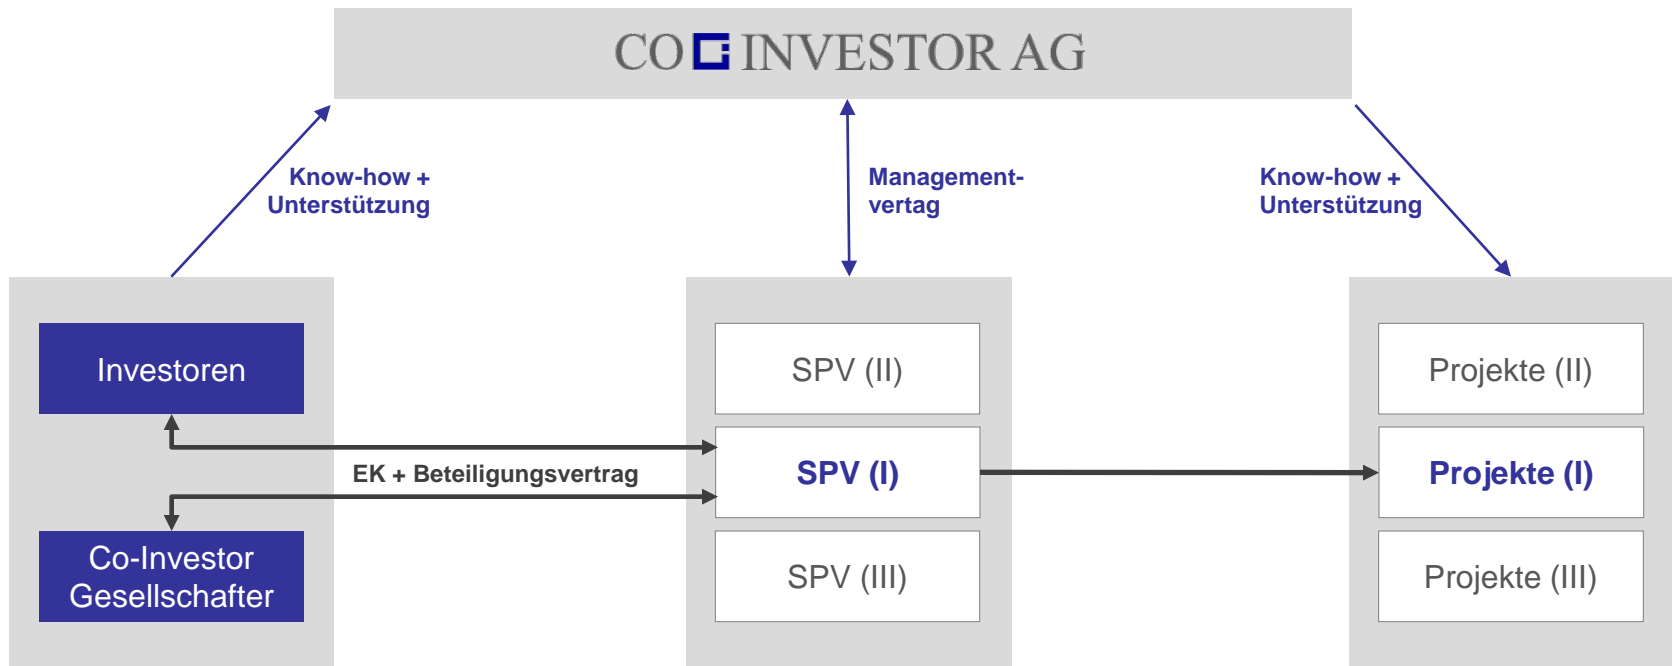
CO INVESTOR AG

Know-how + Unterstützung

Managementvertag

Know-how + Unterstützung

Investoren

Co-Investor Gesellschafter

EK + Beteiligungsvertrag

SPV (II)

SPV (I)

SPV (III)

Projekte (II)

Projekte (I)

Projekte (III)